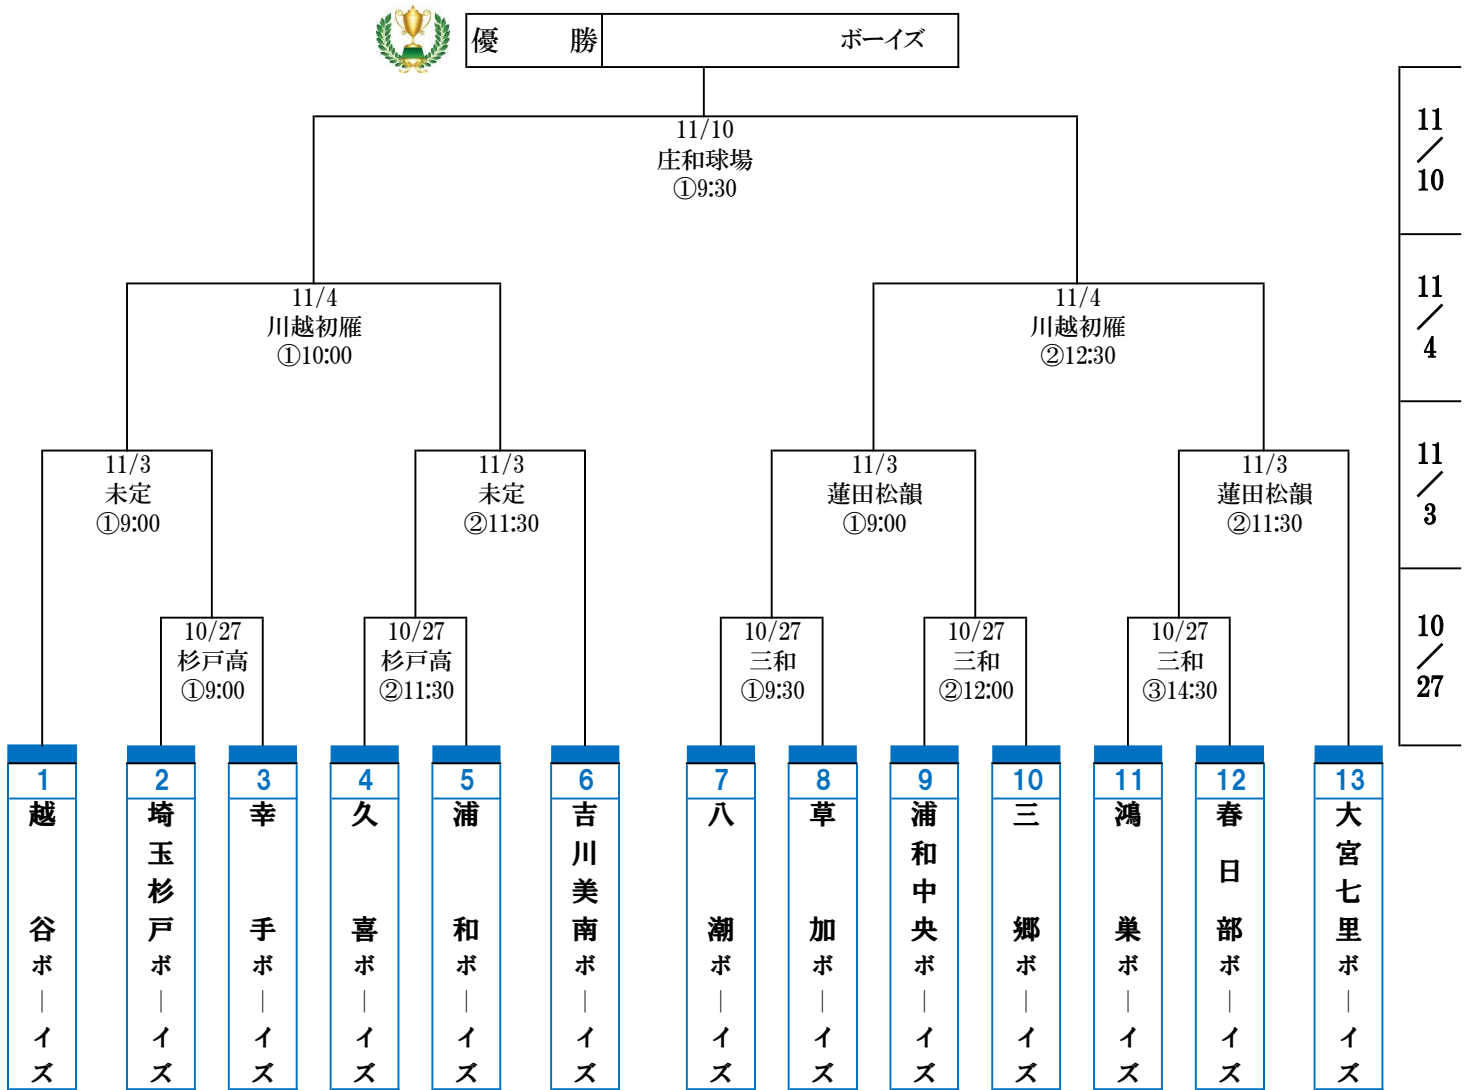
優　勝　ボーイズ

11/10
庄和球場
①9:30

11/4
川越初雁
①10:00

11/4
川越初雁
②12:30

11/3
未定
①9:00

11/3
未定
②11:30

11/3
蓮田松韻
①9:00

11/3
蓮田松韻
②11:30

10/27
杉戸高
①9:00

10/27
杉戸高
②11:30

10/27
三和
①9:30

10/27
三和
②12:00

10/27
三和
③14:30

1 越谷ボーイズ
2 埼玉杉戸ボーイズ
3 幸手ボーイズ
4 久喜ボーイズ
5 浦和ボーイズ
6 吉川美南ボーイズ
7 八潮ボーイズ
8 草加ボーイズ
9 浦和中央ボーイズ
10 三郷ボーイズ
11 鴻巣ボーイズ
12 春日部ボーイズ
13 大宮七里ボーイズ

11/10
11/4
11/3
10/27